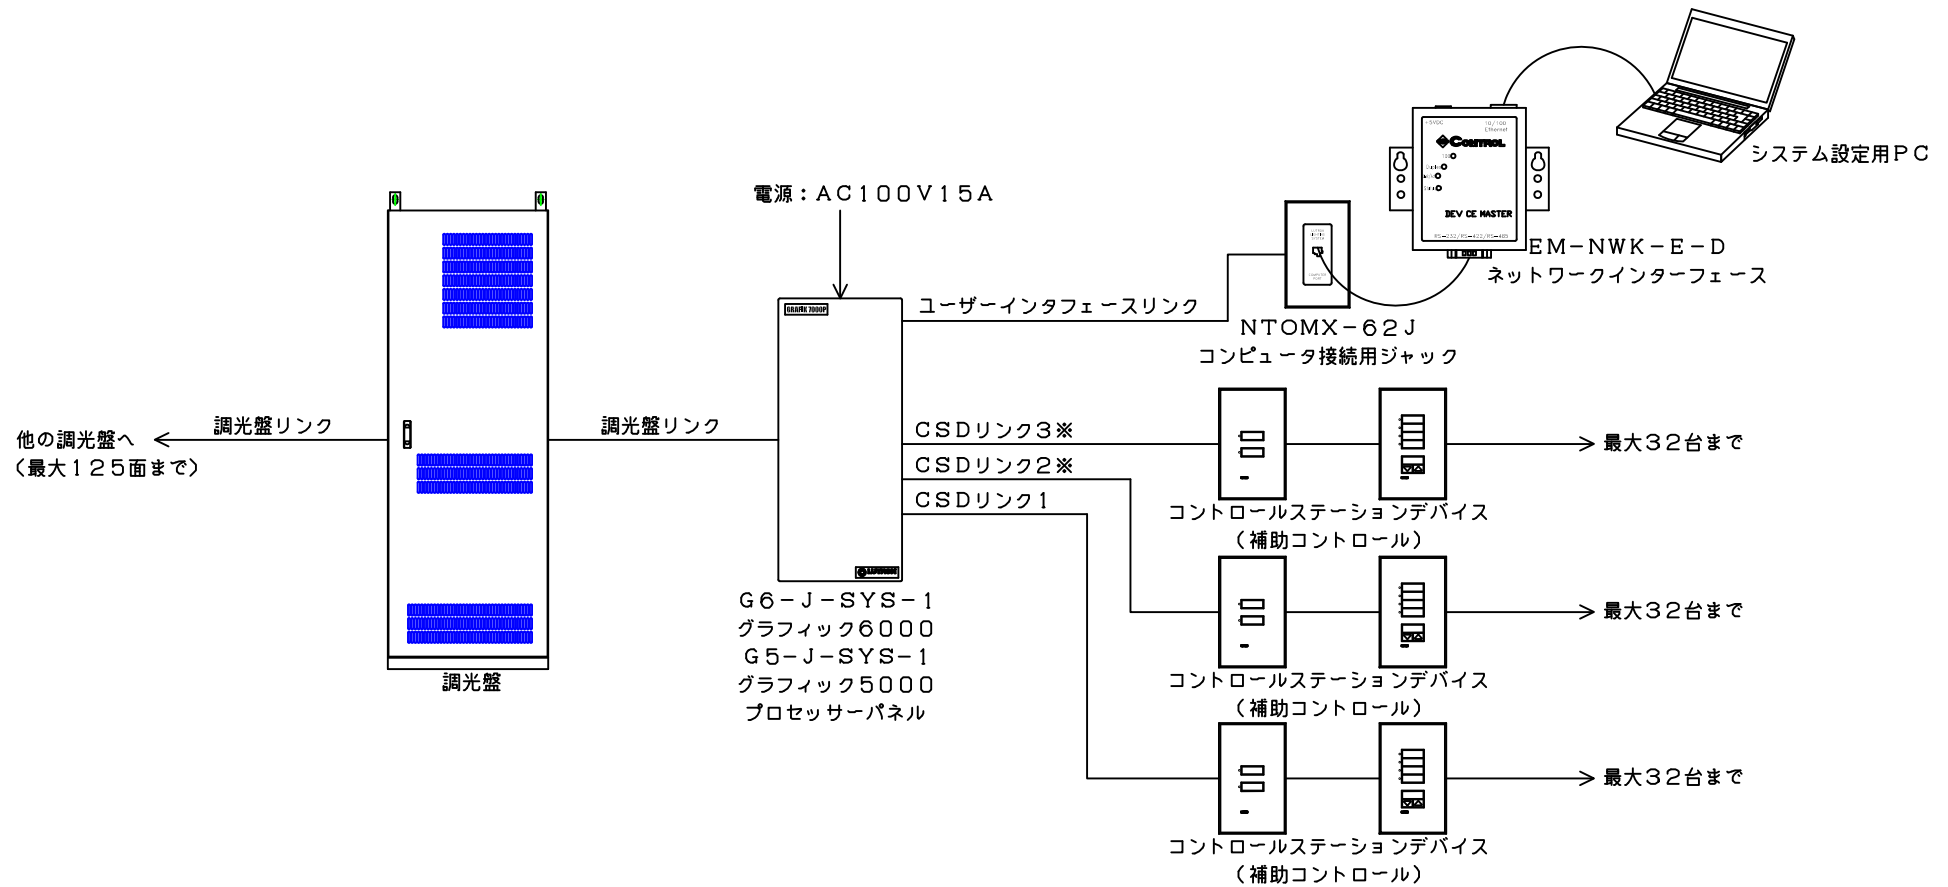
システム設定用PC

EM−NWK−E−D
ネットワークインターフェース

電源：AC100V15A

ユーザーインタフェースリンク

NTOMX−62J
コンピュータ接続用ジャック

他の調光盤へ
（最大125面まで）

調光盤リンク

調光盤リンク

CSDリンク3※
CSDリンク2※
CSDリンク1

最大32台まで

コントロールステーションデバイス
（補助コントロール）

最大32台まで

コントロールステーションデバイス
（補助コントロール）

最大32台まで

コントロールステーションデバイス
（補助コントロール）

G6−J−SYS−1
グラフィック6000
G5−J−SYS−1
グラフィック5000
プロセッサーパネル

調光盤

DEV CE MASTER